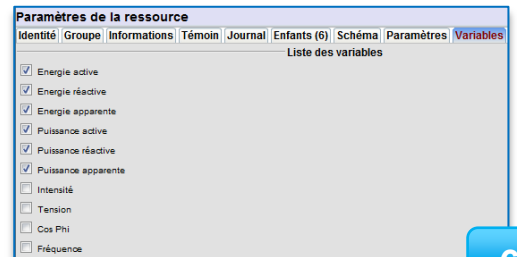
Paramètres de la ressource

Identité | Groupe | Informations | Témoin | Journal | Enfants (6) | Schéma | Paramètres | Variables

Liste des variables

☑ Energie active
☑ Energie réactive
☑ Energie apparente
☑ Puissance active
☑ Puissance réactive
☑ Puissance apparente
☐ Intensité
☐ Tension
☐ Cos Phi
☐ Fréquence